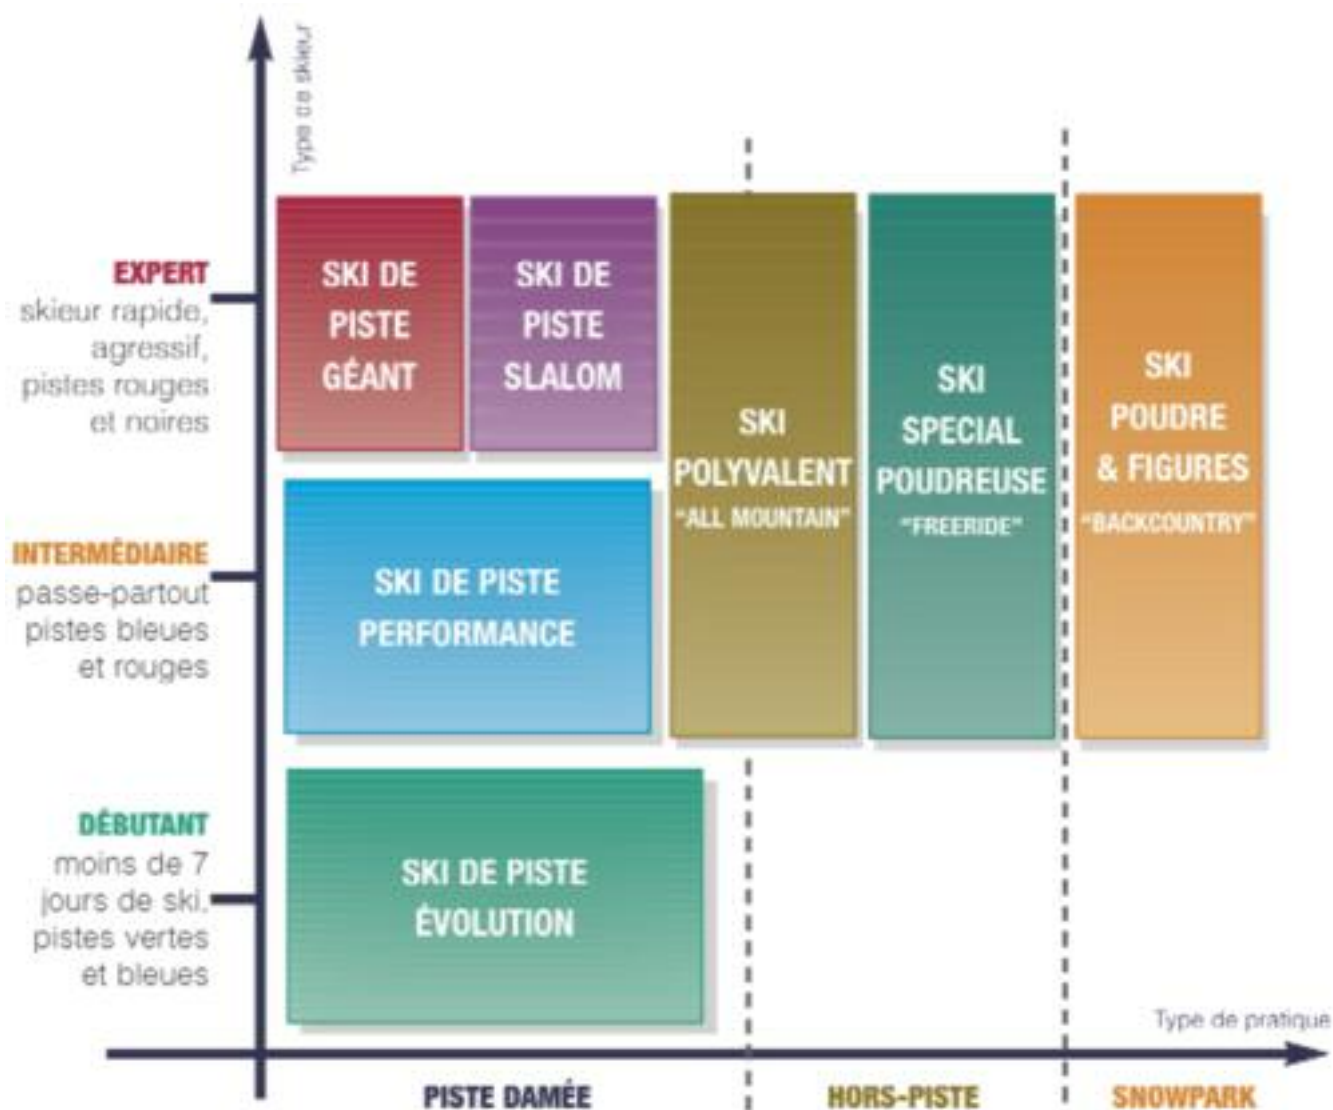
Type de skieur

EXPERT
skieur rapide, agressif, pistes rouges et noires

INTERMÉDIAIRE
passe-partout pistes bleues et rouges

DÉBUTANT
moins de 7 jours de ski, pistes vertes et bleues

SKI DE PISTE GÉANT

SKI DE PISTE SLALOM

SKI POLYVALENT
"ALL MOUNTAIN"

SKI SPECIAL POUDREUSE
"FREERIDE"

SKI POUDRE & FIGURES
"BACKCOUNTRY"

SKI DE PISTE PERFORMANCE

SKI DE PISTE ÉVOLUTION

Type de pratique

PISTE DAMÉE

HORS-PISTE

SNOWPARK